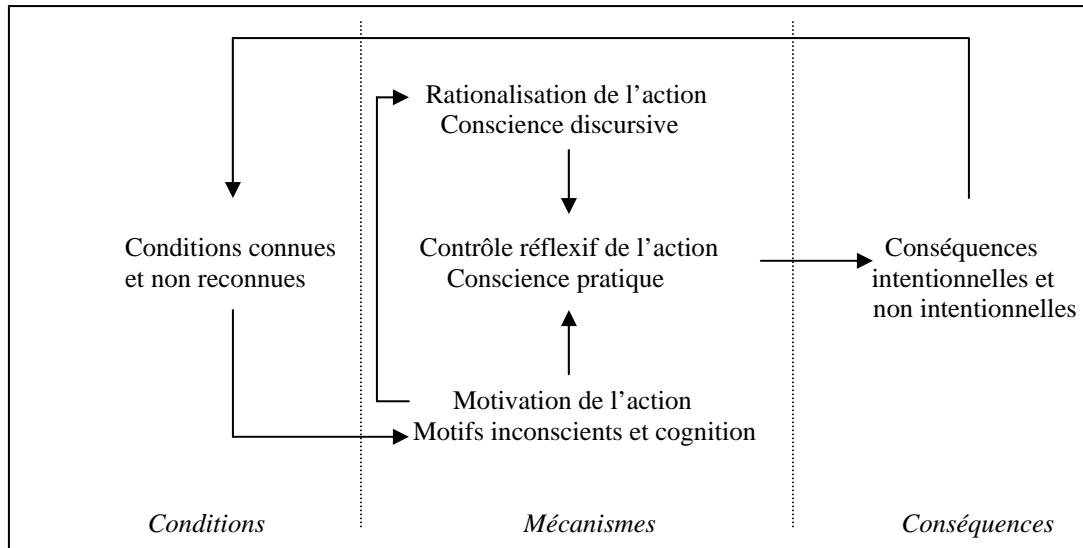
Rationalisation de l’action
Conscience discursive

Conditions connues et non reconnues

Contrôle réflexif de l’action
Conscience pratique

Conséquences intentionnelles et non intentionnelles

Motivation de l’action
Motifs inconscients et cognition

*Conditions*

*Mécanismes*

*Conséquences*